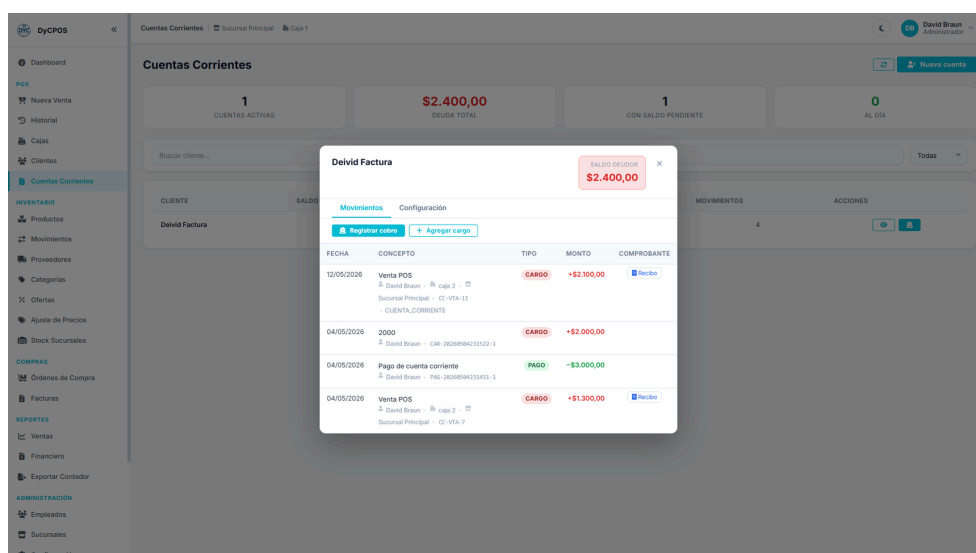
DyCPOS «

Dashboard
POS
Nueva Venta
Historial
Cajas
Clientes
Cuentas Corrientes
INVENTARIO
Productos
Movimientos
Proveedores
Categorías
Ofertas
Ajuste de Precios
Stock Sucursales
COMPRAS
Órdenes de Compra
Facturas
REPORTES
Ventas
Financiero
Exportar Contador
ADMINISTRACIÓN
Empleados
Sucursales

Cuentas Corrientes | Sucursal Principal · Caja 1

DB David Braun Administrador

Cuentas Corrientes

Nueva cuenta

1 CUENTAS ACTIVAS
$2.400,00 DEUDA TOTAL
1 CON SALDO PENDIENTE
0 AL DÍA

Buscar cliente...

Todas

CLIENTE | SALDO | MOVIMIENTOS | ACCIONES
Deivid Factura | 4

Deivid Factura

SALDO DEUDOR
$2.400,00

×

Movimientos Configuración

Registrar cobro + Agregar cargo

| FECHA | CONCEPTO | TIPO | MONTO | COMPROBANTE |
|---|---|---|---|---|
| 12/05/2026 | Venta POS David Braun · caja 2 · Sucursal Principal · CC-VTA-11 · CUENTA_CORRIENTE | CARGO | +$2.100,00 | Recibo |
| 04/05/2026 | 2000 David Braun · CAR-20260504231522-1 | CARGO | +$2.000,00 | |
| 04/05/2026 | Pago de cuenta corriente David Braun · PAG-20260504233451-1 | PAGO | −$3.000,00 | |
| 04/05/2026 | Venta POS David Braun · caja 2 · Sucursal Principal · CC-VTA-7 | CARGO | +$1.300,00 | Recibo |